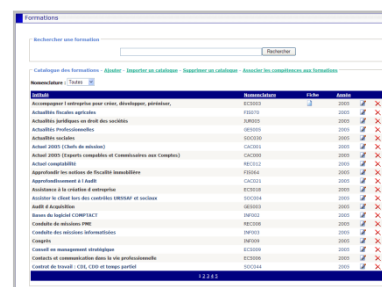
Formations

Rechercher une formation

Rechercher

Catalogue des formations - Ajouter - Importer un catalogue - Supprimer un catalogue - Associer les compétences aux formations

Nomenclature : Toutes

| Intitulé | Nomenclature | Fiche | Année | | |
|---|---|---|---|---|---|
| Accompagner l'entreprise pour créer, développer, pérenniser, | ECS003 | | 2005 | | |
| Actualités fiscales agricoles | FIS070 | | 2005 | | |
| Actualités juridiques en droit des sociétés | JUR005 | | 2005 | | |
| Actualités Professionnelles | GES005 | | 2005 | | |
| Actualités sociales | SOC030 | | 2005 | | |
| Achat 2005 (Chefs de mission) | CAC001 | | 2005 | | |
| Achat 2005 (Experts comptables et Commissaires aux Comptes) | CAC000 | | 2005 | | |
| Achat comptabilité | REC012 | | 2005 | | |
| Approfondir les notions de fiscalité immobilière | FIS064 | | 2005 | | |
| Approfondissement à l'Audit | CAC003 | | 2005 | | |
| Assistance à la création d'entreprise | ECS018 | | 2005 | | |
| Assister le client lors des contrôles URSSAF et sociaux | SOC004 | | 2005 | | |
| Audit d'Acquisition | GES003 | | 2005 | | |
| Bases du logiciel COMPTACT | INF002 | | 2005 | | |
| Conduite de missions PME | REC008 | | 2005 | | |
| Conduite des missions informatiques | INF001 | | 2005 | | |
| Congrès | INF009 | | 2005 | | |
| Conseil en management stratégique | ECS009 | | 2005 | | |
| Contacts et communication dans la vie professionnelle | ECS006 | | 2005 | | |
| Contrat de travail : CDI, CDD et temps partiel | SOC044 | | 2005 | | |

1 2 3 4 5